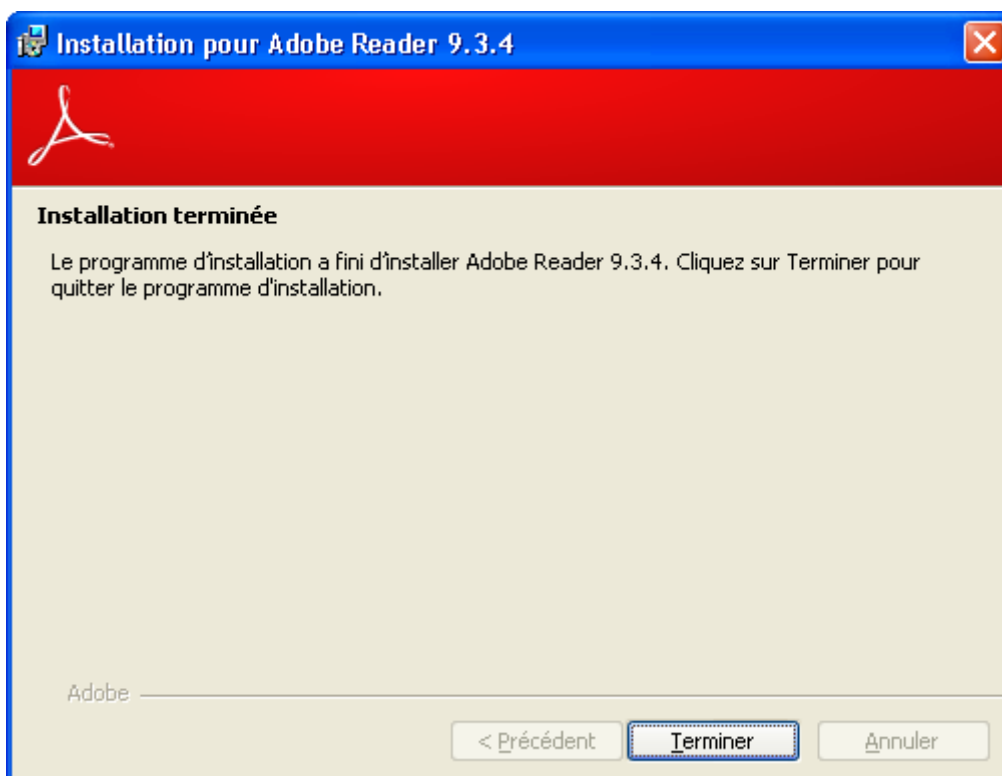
Installation pour Adobe Reader 9.3.4

Installation terminée

Le programme d'installation a fini d'installer Adobe Reader 9.3.4. Cliquez sur Terminer pour quitter le programme d'installation.

Adobe

< Précédent

Terminer

Annuler